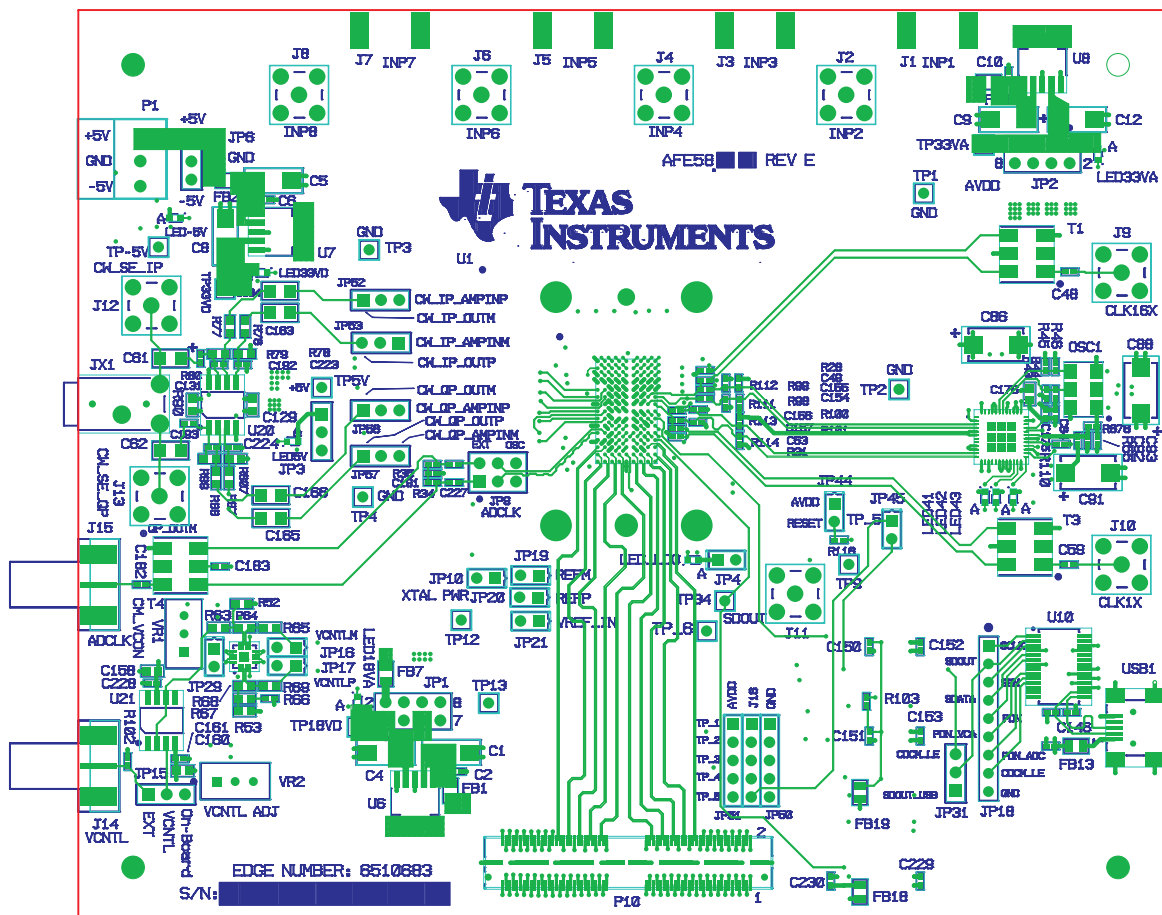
J7 INP7 J5 INP5 J3 INP3 J1 INP1

J8 J6 J4 J2

INP8 INP6 INP4 INP2

P1

+5V GND -5V

+5V JP6 GND -5V

C10 U8 C9 C12 TP33VA A 0 2 AVDD JP2 LED33VA

AFE58 REV E

TEXAS INSTRUMENTS

TP1 GND

C5 C6 FB4 C8 U7 LED-5V TP-5V GND TP3 U1

CW_SE_IP J12 LED33VD

JP52 CW_IP_AMPINP CW_IP_OUTM JP53 CW_IP_AMPINM CW_IP_OUTP

C163 R77 R79 C182 R78 C223 TP5V

JX1 C61 C131 +5V CW_QP_OUTM CW_QP_AMPINP C129 C133 U20 C224 LED5V JP3 JP56 CW_QP_OUTP CW_QP_AMPINM

C62 CW_SE_QP J13 JP57 R35 C181 EXT OSC R34 C227 JP9 ADCLK GND TP4 C166 C165

T1 J9 C48 CLK16X

C86 OSC1 C88 TP2 GND R112 R111 R113 R114 C166 C155 C154 R98 R99 R100 C53 R28 C43

C91 T3 J10 C59 CLK1X LED41 LED42 LED43 A A A

JP44 AVDD RESET JP45 TP_5 R116 TP9

J15 QP_OUTM C182 C183 T4 CW_VCON ADCLK

JP19 REFM JP10 XTAL PWR JP20 REFP JP21 VREF_IN TP12

LED_10 A JP4 TP34 SDOUT TP_6 J11

VR1 R63 R64 R62 R65 VCNTLM JP16 JP17 VCNTLP LED18VA FB7 JP1 TP13 C158 C228 U21 JP29 R68 R57 R53 R66 R69 C161 C160 TP18VD A 12 8 7 C1 C2 C4 U6 FB1

C150 C152 U10 USB1 SDOUT R103 C153 C151 C148 FB13 COCKLE TP_1 TP_2 TP_3 TP_4 TP_5 AVDD J18 GND JP51 JP50 FB19 SDOUT_USB JP31 JP18

R102 J14 VCNTL JP15 EXT VCNTL On-Board VCNTL ADJ VR2

EDGE NUMBER: 6510683

S/N:

2 1 P10 C230 FB18 C229